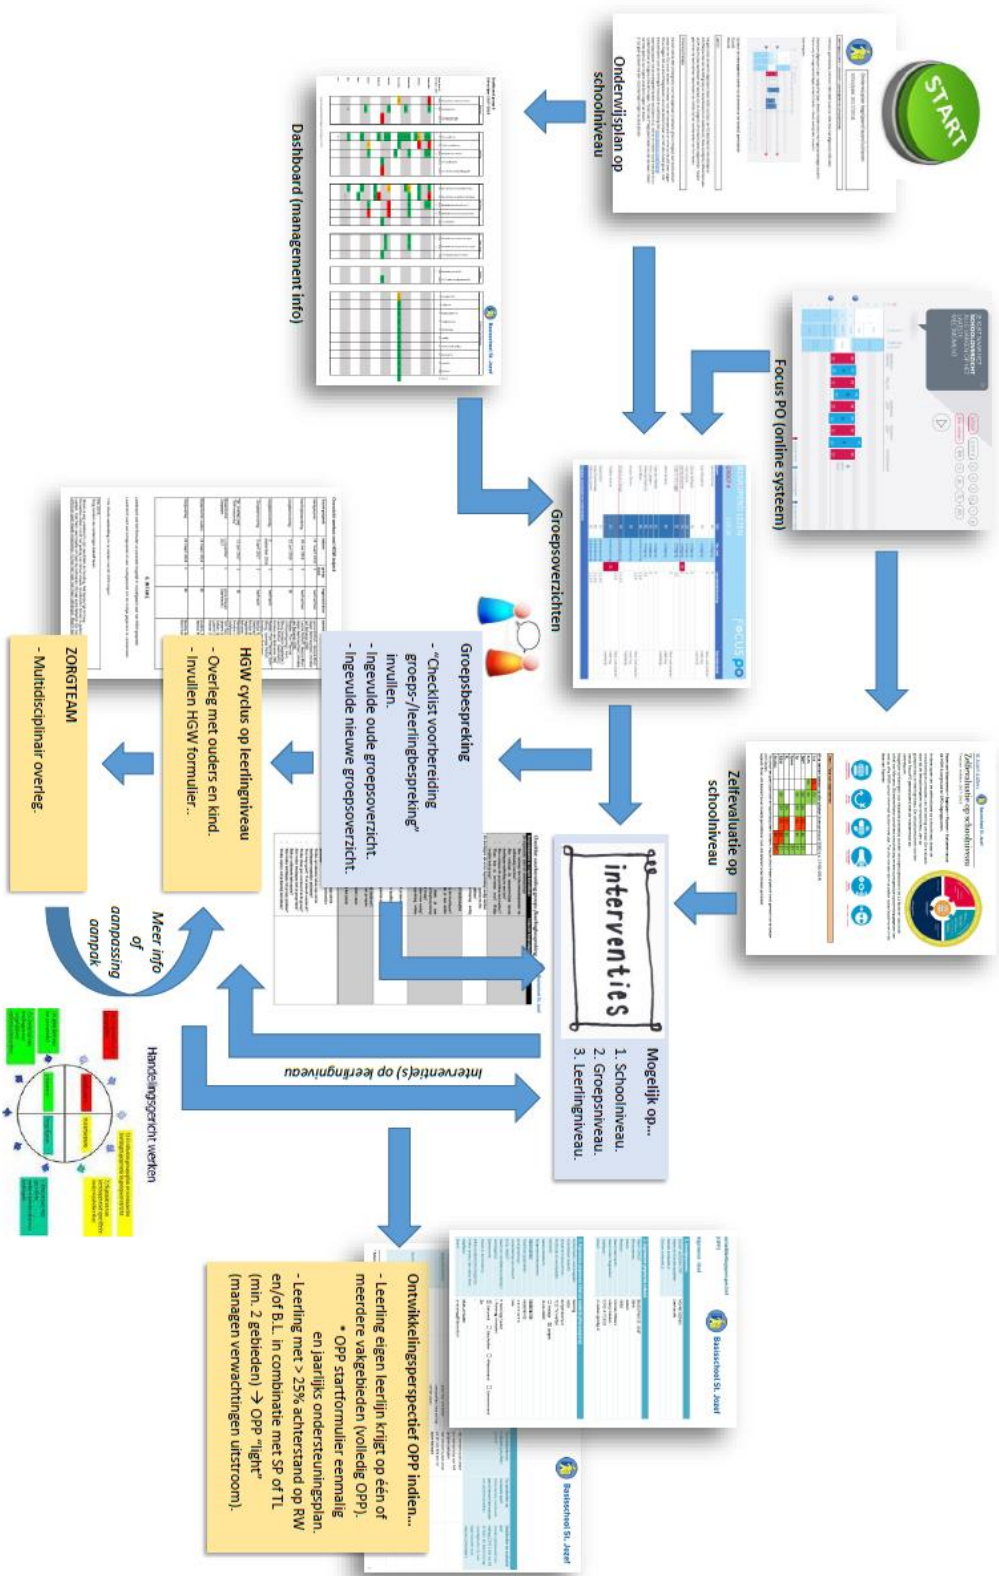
START

Onderwijsplan op schoolniveau

Dashboard (management info)

Focus PO (online systeem)

Groepsoverzichten

Zelfevaluatie op schoolniveau

Groepsbespreking
- "Checklist voorbereiding groeps-/leerlingbespreking" invullen.
- Ingevulde oude groepsoverzicht.
- Ingevulde nieuwe groepsoverzicht.

interventies

Mogelijk op…
1. Schoolniveau.
2. Groepsniveau.
3. Leerlingniveau.

HGW cyclus op leerlingniveau
- Overleg met ouders en kind.
- Invullen HGW formulier..

ZORGTEAM
- Multidisciplinair overleg.

Meer info of aanpassing aanpak

Interventie(s) op leerlingniveau

Handelingsgericht werken

Ontwikkelingsperspectief OPP indien…
- Leerling eigen leerlijn krijgt op één of meerdere vakgebieden (volledig OPP).
* OPP startformulier eenmalig en jaarlijks ondersteuningsplan.
- Leerling met > 25% achterstand op RW en/of B.L. in combinatie met SP of TL (min. 2 gebieden) → OPP "light" (managen verwachtingen uitstroom).

Basisschool St. Jozef